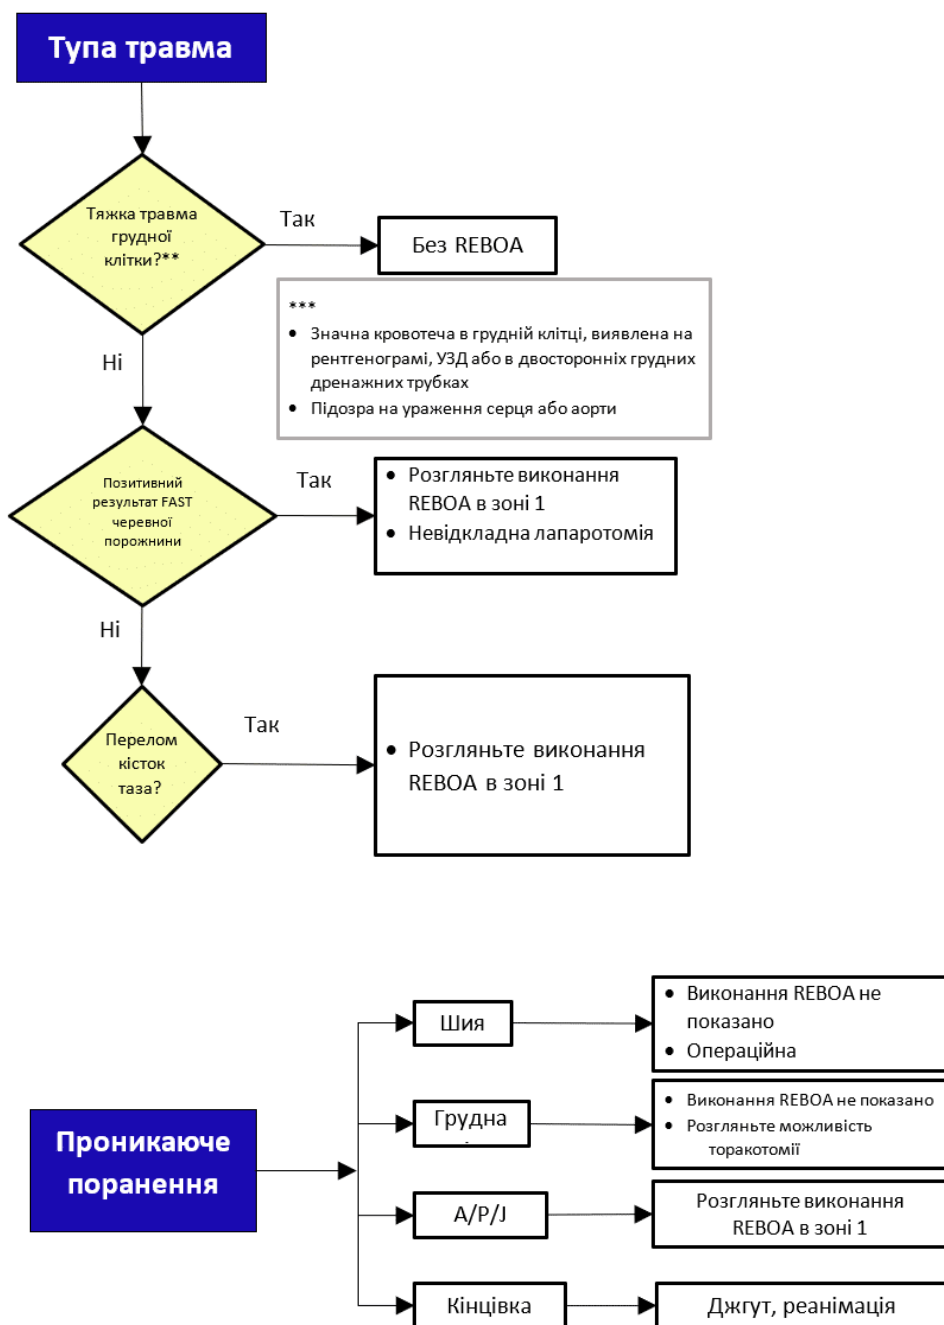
Тупа травма

Тяжка травма грудної клітки?**

Так

Без REBOA

***
• Значна кровотеча в грудній клітці, виявлена на рентгенограмі, УЗД або в двосторонніх грудних дренажних трубках
• Підозра на ураження серця або аорти

Ні

Позитивний результат FAST черевної порожнини

Так

• Розгляньте виконання REBOA в зоні 1
• Невідкладна лапаротомія

Ні

Перелом кісток таза?

Так

• Розгляньте виконання REBOA в зоні 1

Проникаюче поранення

Шия

• Виконання REBOA не показано
• Операційна

Грудна

• Виконання REBOA не показано
• Розгляньте можливість торакотомії

A/P/J

Розгляньте виконання REBOA в зоні 1

Кінцівка

Джгут, реанімація